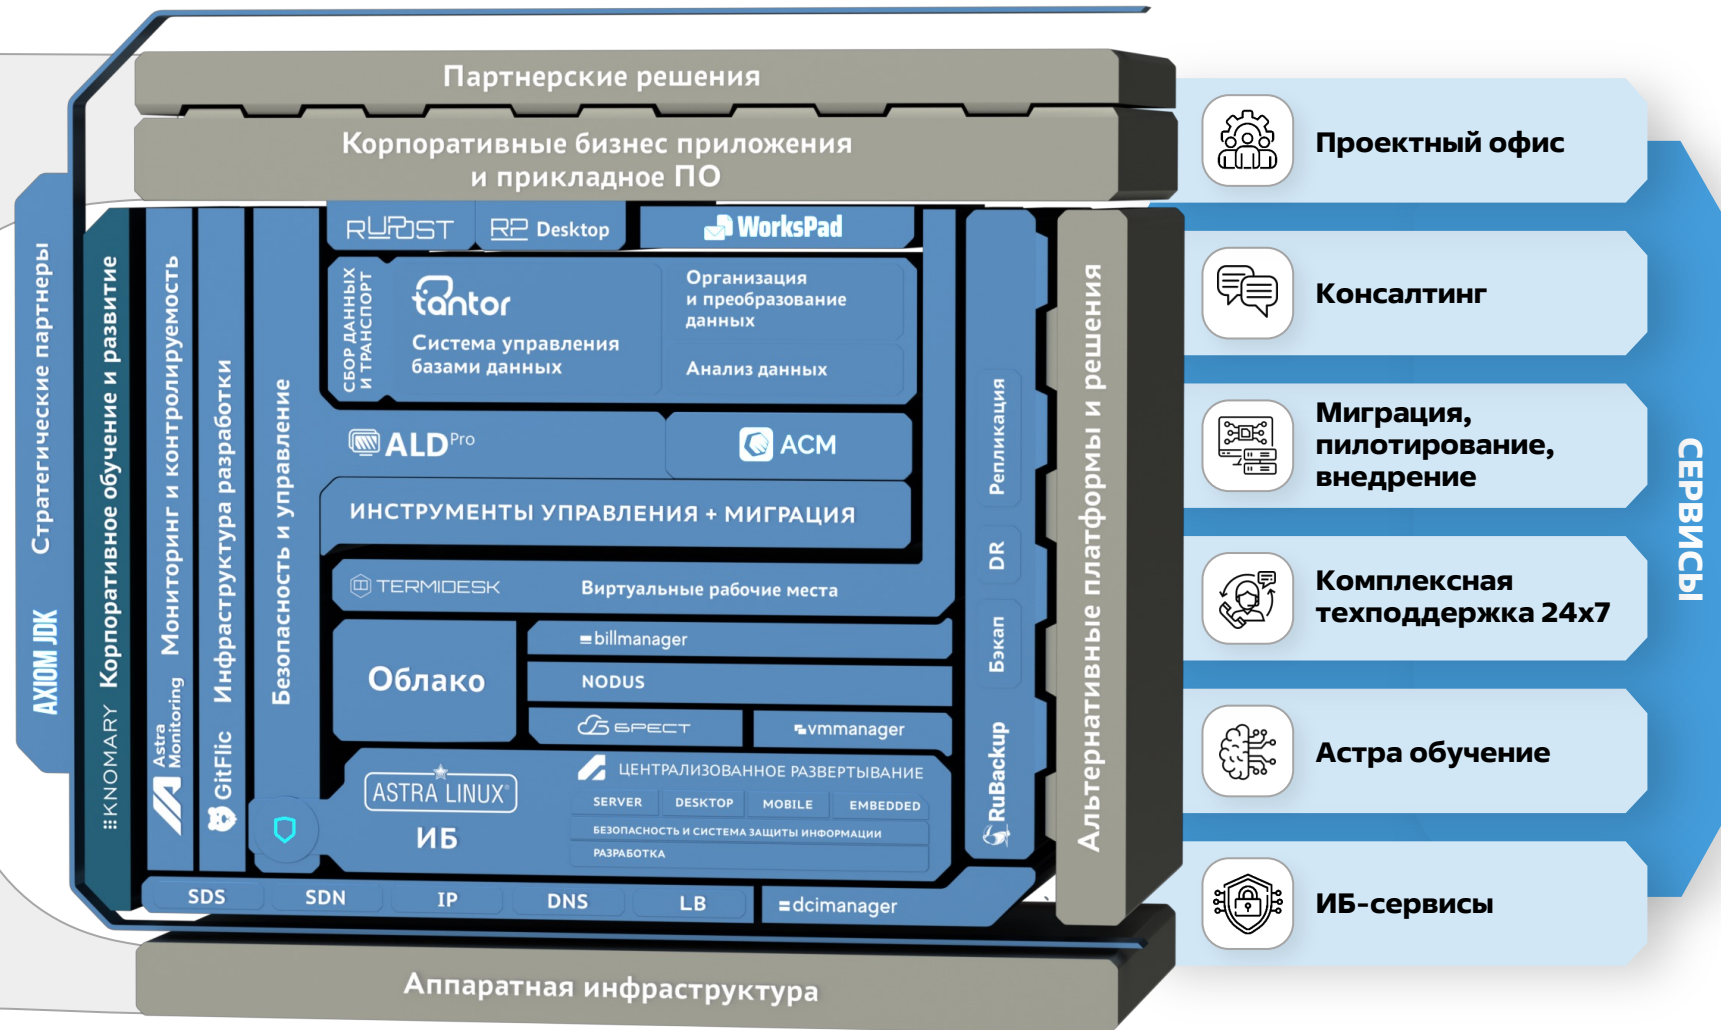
Партнерские решения

Корпоративные бизнес приложения и прикладное ПО

Стратегические партнеры

AXIOM JDK

Корпоративное обучение и развитие

KNOMARY

Мониторинг и контролируемость

Astra Monitoring

Инфраструктура разработки

GitFlic

Безопасность и управление

RUPOST

RP Desktop

WorksPad

СБОР ДАННЫХ И ТРАНСПОРТ

tantor

Система управления базами данных

Организация и преобразование данных

Анализ данных

ALD Pro

ACM

ИНСТРУМЕНТЫ УПРАВЛЕНИЯ + МИГРАЦИЯ

TERMIDESK

Виртуальные рабочие места

Облако

billmanager

NODUS

БРЕСТ

vmmanager

ASTRA LINUX

ИБ

ЦЕНТРАЛИЗОВАННОЕ РАЗВЕРТЫВАНИЕ

SERVER

DESKTOP

MOBILE

EMBEDDED

БЕЗОПАСНОСТЬ И СИСТЕМА ЗАЩИТЫ ИНФОРМАЦИИ

РАЗРАБОТКА

SDS

SDN

IP

DNS

LB

dcimanager

Репликация

DR

Бэкап

RuBackup

Альтернативные платформы и решения

Аппаратная инфраструктура

Проектный офис

Консалтинг

Миграция, пилотирование, внедрение

Комплексная техподдержка 24x7

Астра обучение

ИБ-сервисы

СЕРВИСЫ